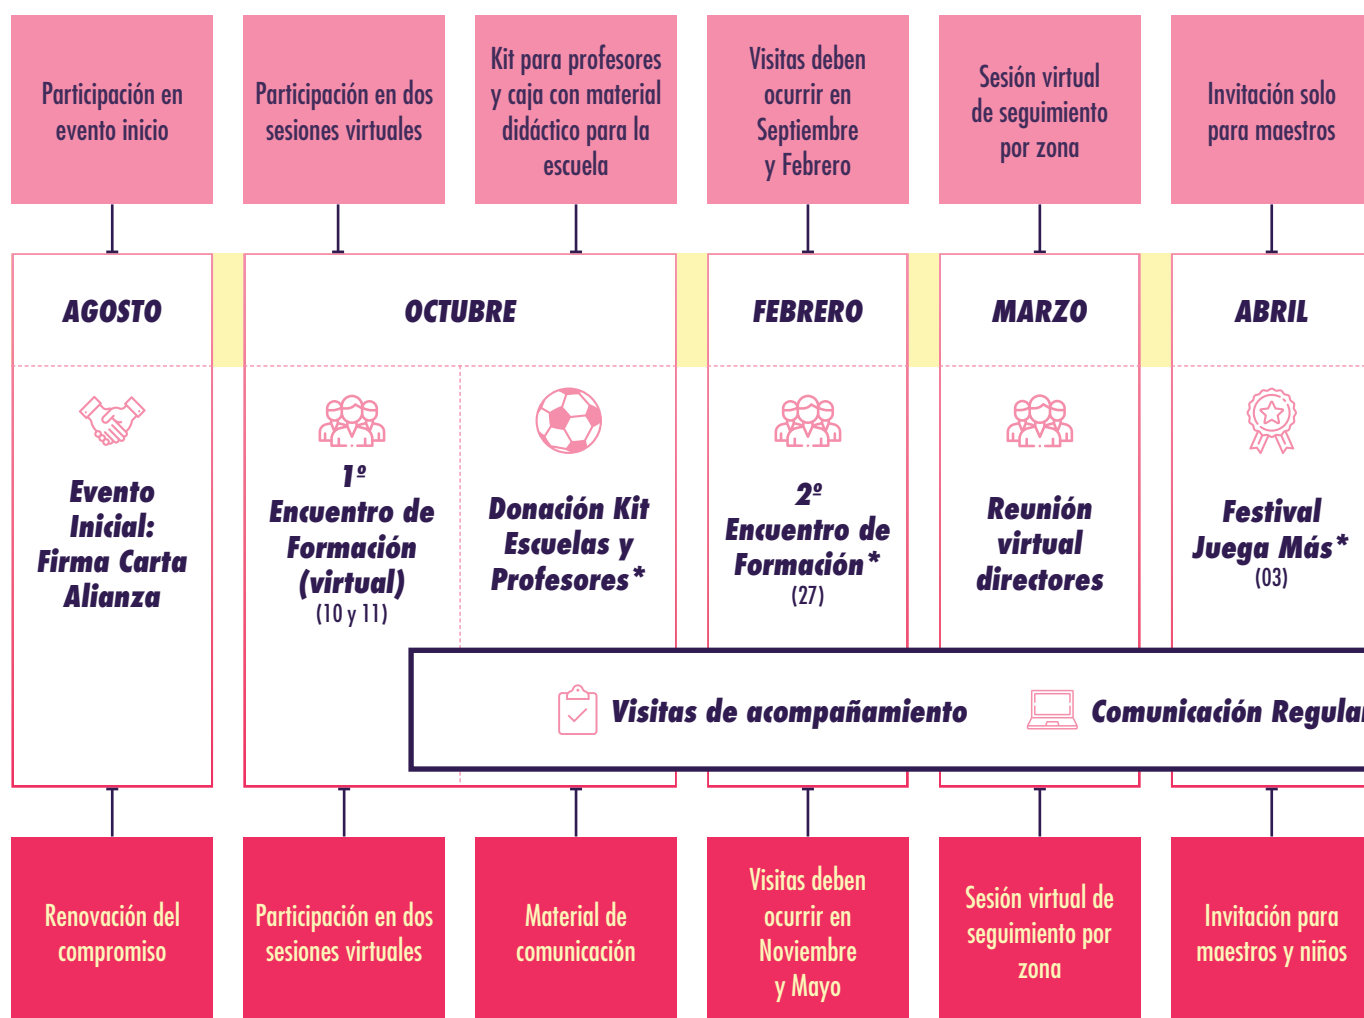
Participación en evento inicio

Participación en dos sesiones virtuales

Kit para profesores y caja con material didáctico para la escuela

Visitas deben ocurrir en Septiembre y Febrero

Sesión virtual de seguimiento por zona

Invitación solo para maestros

AGOSTO

OCTUBRE

FEBRERO

MARZO

ABRIL

Evento Inicial: Firma Carta Alianza

1º Encuentro de Formación (virtual) (10 y 11)

Donación Kit Escuelas y Profesores*

2º Encuentro de Formación* (27)

Reunión virtual directores

Festival Juega Más* (03)

Visitas de acompañamiento

Comunicación Regula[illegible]

Renovación del compromiso

Participación en dos sesiones virtuales

Material de comunicación

Visitas deben ocurrir en Noviembre y Mayo

Sesión virtual de seguimiento por zona

Invitación para maestros y niños